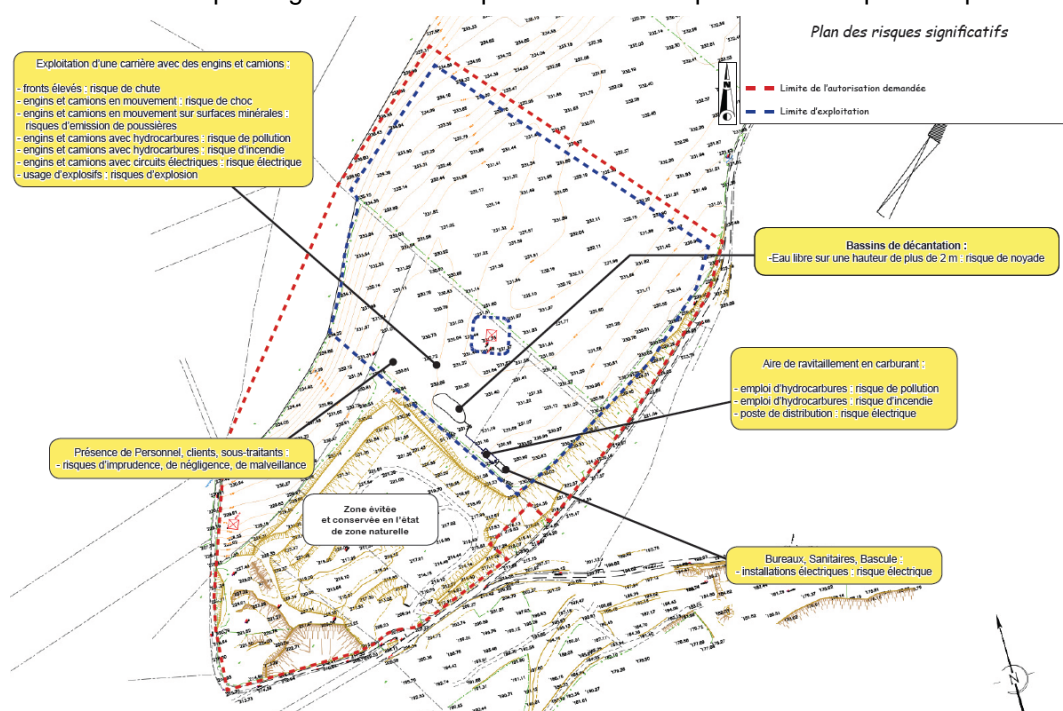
Plan des risques significatifs

Limite de l'autorisation demandée

Limite d'exploitation

Exploitation d'une carrière avec des engins et camions :

- fronts élevés : risque de chute
- engins et camions en mouvement : risque de choc
- engins et camions en mouvement sur surfaces minérales : risques d'emission de poussières
- engins et camions avec hydrocarbures : risque de pollution
- engins et camions avec hydrocarbures : risque d'incendie
- engins et camions avec circuits électriques : risque électrique
- usage d'explosifs : risques d'explosion

Bassins de décantation :
-Eau libre sur une hauteur de plus de 2 m : risque de noyade

Aire de ravitaillement en carburant :
- emploi d'hydrocarbures : risque de pollution
- emploi d'hydrocarbures : risque d'incendie
- poste de distribution : risque électrique

Présence de Personnel, clients, sous-traitants :
- risques d'imprudence, de négligence, de malveillance

Zone évitée et conservée en l'état de zone naturelle

Bureaux, Sanitaires, Bascule :
- installations électriques : risque électrique